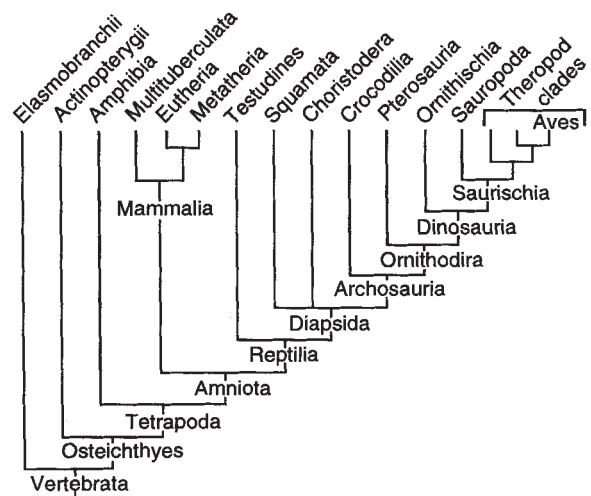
Elasmobranchii
Actinopterygii
Amphibia
Multituberculata
Eutheria
Metatheria
Testudines
Squamata
Choristodera
Crocodilia
Pterosauria
Ornithischia
Sauropoda
Theropod clades
Aves
Mammalia
Saurischia
Dinosauria
Ornithodira
Archosauria
Diapsida
Reptilia
Amniota
Tetrapoda
Osteichthyes
Vertebrata